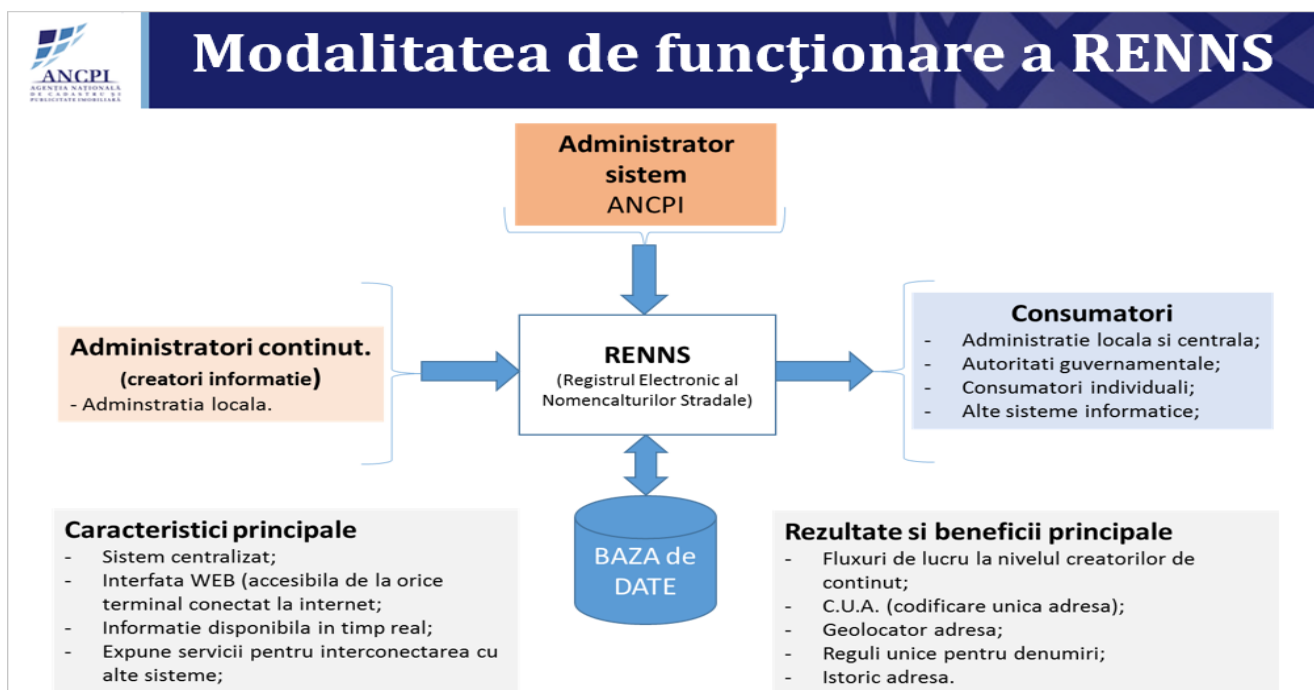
ANCPI
AGENȚIA NAȚIONALĂ DE CADASTRU ȘI PUBLICITATE IMOBILIARĂ

Modalitatea de funcţionare a RENNS

Administrator sistem
ANCPI

Administratori continut.
(creatori informatie)
- Adminstratia locala.

RENNS
(Registrul Electronic al Nomencalturilor Stradale)

Consumatori
- Administratie locala si centrala;
- Autoritati guvernamentale;
- Consumatori individuali;
- Alte sisteme informatice;

BAZA de DATE

Caracteristici principale
- Sistem centralizat;
- Interfata WEB (accesibila de la orice terminal conectat la internet;
- Informatie disponibila in timp real;
- Expune servicii pentru interconectarea cu alte sisteme;

Rezultate si beneficii principale
- Fluxuri de lucru la nivelul creatorilor de continut;
- C.U.A. (codificare unica adresa);
- Geolocator adresa;
- Reguli unice pentru denumiri;
- Istoric adresa.